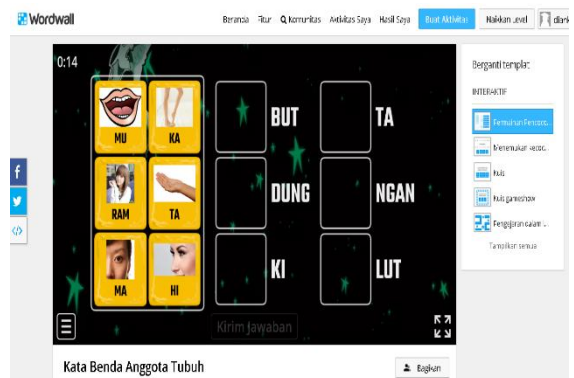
Wordwall

Beranda Fitur Komunitas Aktivitas Saya Hasil Saya Buat Aktivitas Naikkan Level dlank

0:14

MU KA
RAM TA
MA HI

BUT TA
DUNG NGAN
KI LUT

Kirim Jawaban

Berganti templat

INTERAKTIF

Temukan Pencoc...
Menemukan kecoc...
Kuis
Kuis gameshow
Pengejaran dalam ...
Tampilkan semua

Kata Benda Anggota Tubuh

Bagikan